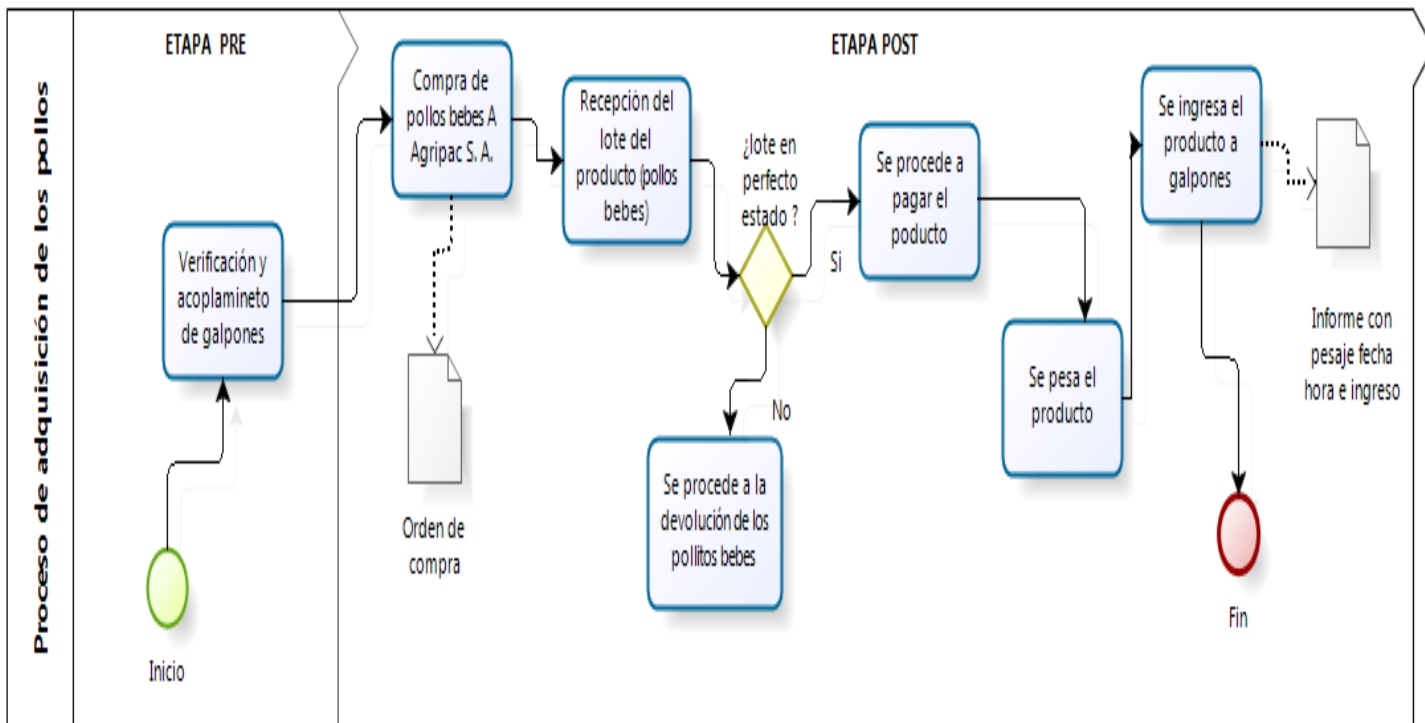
Proceso de adquisición de los pollos

ETAPA PRE

ETAPA POST

Inicio

Verificación y acoplamineto de galpones

Compra de pollos bebes A Agripac S. A.

Orden de compra

Recepción del lote del producto (pollos bebes)

¿lote en perfecto estado ?

Si

No

Se procede a la devolución de los pollitos bebes

Se procede a pagar el poducto

Se pesa el producto

Se ingresa el producto a galpones

Informe con pesaje fecha hora e ingreso

Fin